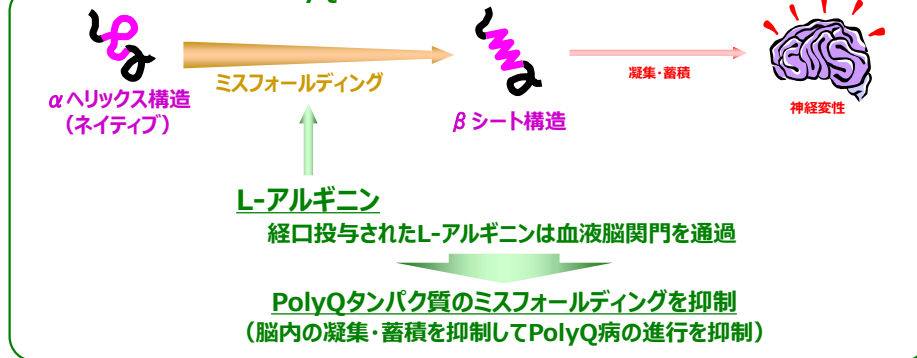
αヘリックス構造
（ネイティブ）

ミスフォールディング

βシート構造

凝集・蓄積

神経変性

L-アルギニン

経口投与されたL-アルギニンは血液脳関門を通過

PolyQタンパク質のミスフォールディングを抑制
（脳内の凝集・蓄積を抑制してPolyQ病の進行を抑制）